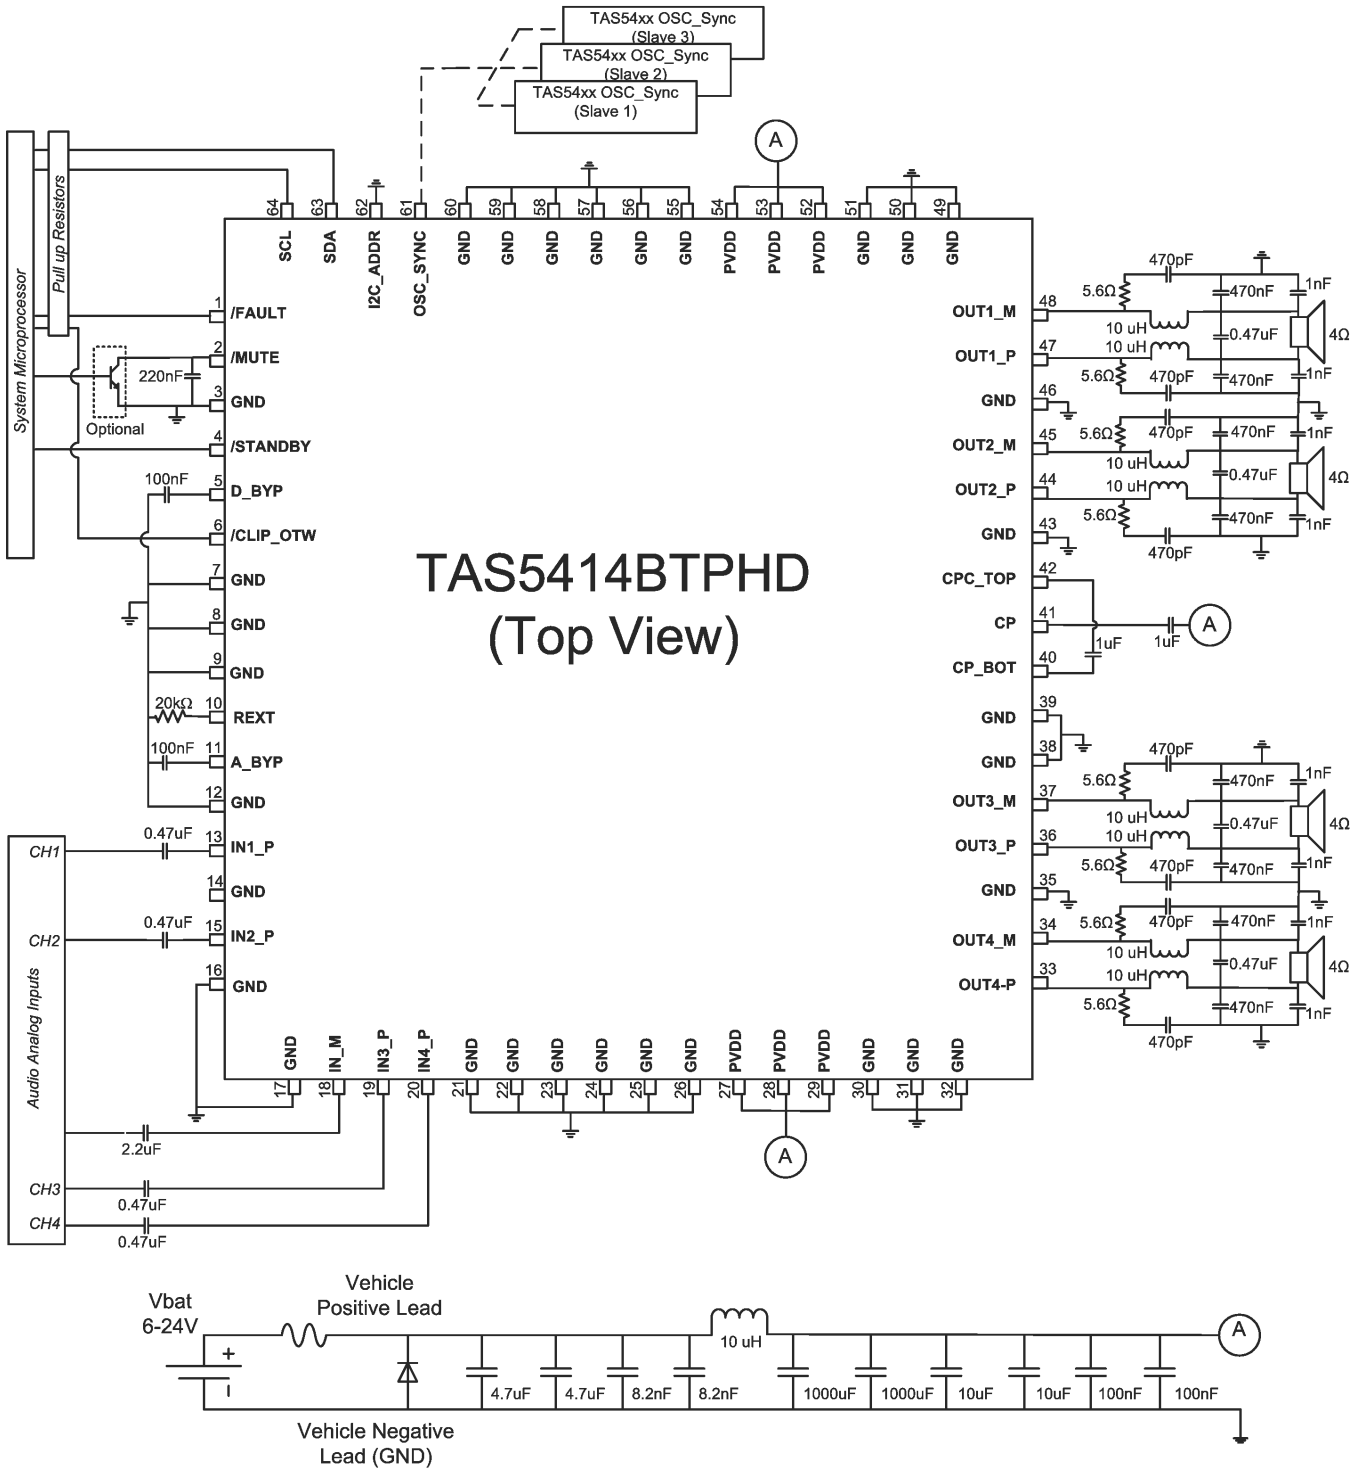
TAS54xx OSC_Sync
(Slave 3)
TAS54xx OSC_Sync
(Slave 2)
TAS54xx OSC_Sync
(Slave 1)

System Microprocessor
Pull up Resistors

A

64 SCL
63 SDA
62 I2C_ADDR
61 OSC_SYNC
60 GND
59 GND
58 GND
57 GND
56 GND
55 GND
54 PVDD
53 PVDD
52 PVDD
51 GND
50 GND
49 GND

1 /FAULT
2 /MUTE
220nF
3 GND
Optional
4 /STANDBY
100nF
5 D_BYP
6 /CLIP_OTW
7 GND
8 GND
9 GND
20kΩ
10 REXT
100nF
11 A_BYP
12 GND
0.47uF
13 IN1_P
14 GND
0.47uF
15 IN2_P
16 GND

CH1
CH2
Audio Analog Inputs
CH3
CH4

TAS5414BTPHD
(Top View)

48 OUT1_M
47 OUT1_P
46 GND
45 OUT2_M
44 OUT2_P
43 GND
42 CPC_TOP
41 CP
40 CP_BOT
39 GND
38 GND
37 OUT3_M
36 OUT3_P
35 GND
34 OUT4_M
33 OUT4-P

470pF
5.6Ω
470nF
1nF
10 uH
10 uH
0.47uF
4Ω
5.6Ω
470pF
470nF
1nF
5.6Ω
470pF
470nF
1nF
10 uH
10 uH
0.47uF
4Ω
5.6Ω
470nF
1nF
470pF

1uF
1uF
A

470pF
5.6Ω
470nF
1nF
10 uH
10 uH
0.47uF
4Ω
5.6Ω
470pF
470nF
1nF
5.6Ω
470pF
470nF
1nF
10 uH
10 uH
0.47uF
4Ω
5.6Ω
470nF
1nF
470pF

17 GND
18 IN_M
19 IN3_P
20 IN4_P
21 GND
22 GND
23 GND
24 GND
25 GND
26 GND
27 PVDD
28 PVDD
29 PVDD
30 GND
31 GND
32 GND

2.2uF
0.47uF
0.47uF
A

Vbat
6-24V
+
-
Vehicle
Positive Lead
10 uH
A
4.7uF
4.7uF
8.2nF
8.2nF
1000uF
1000uF
10uF
10uF
100nF
100nF
Vehicle Negative
Lead (GND)